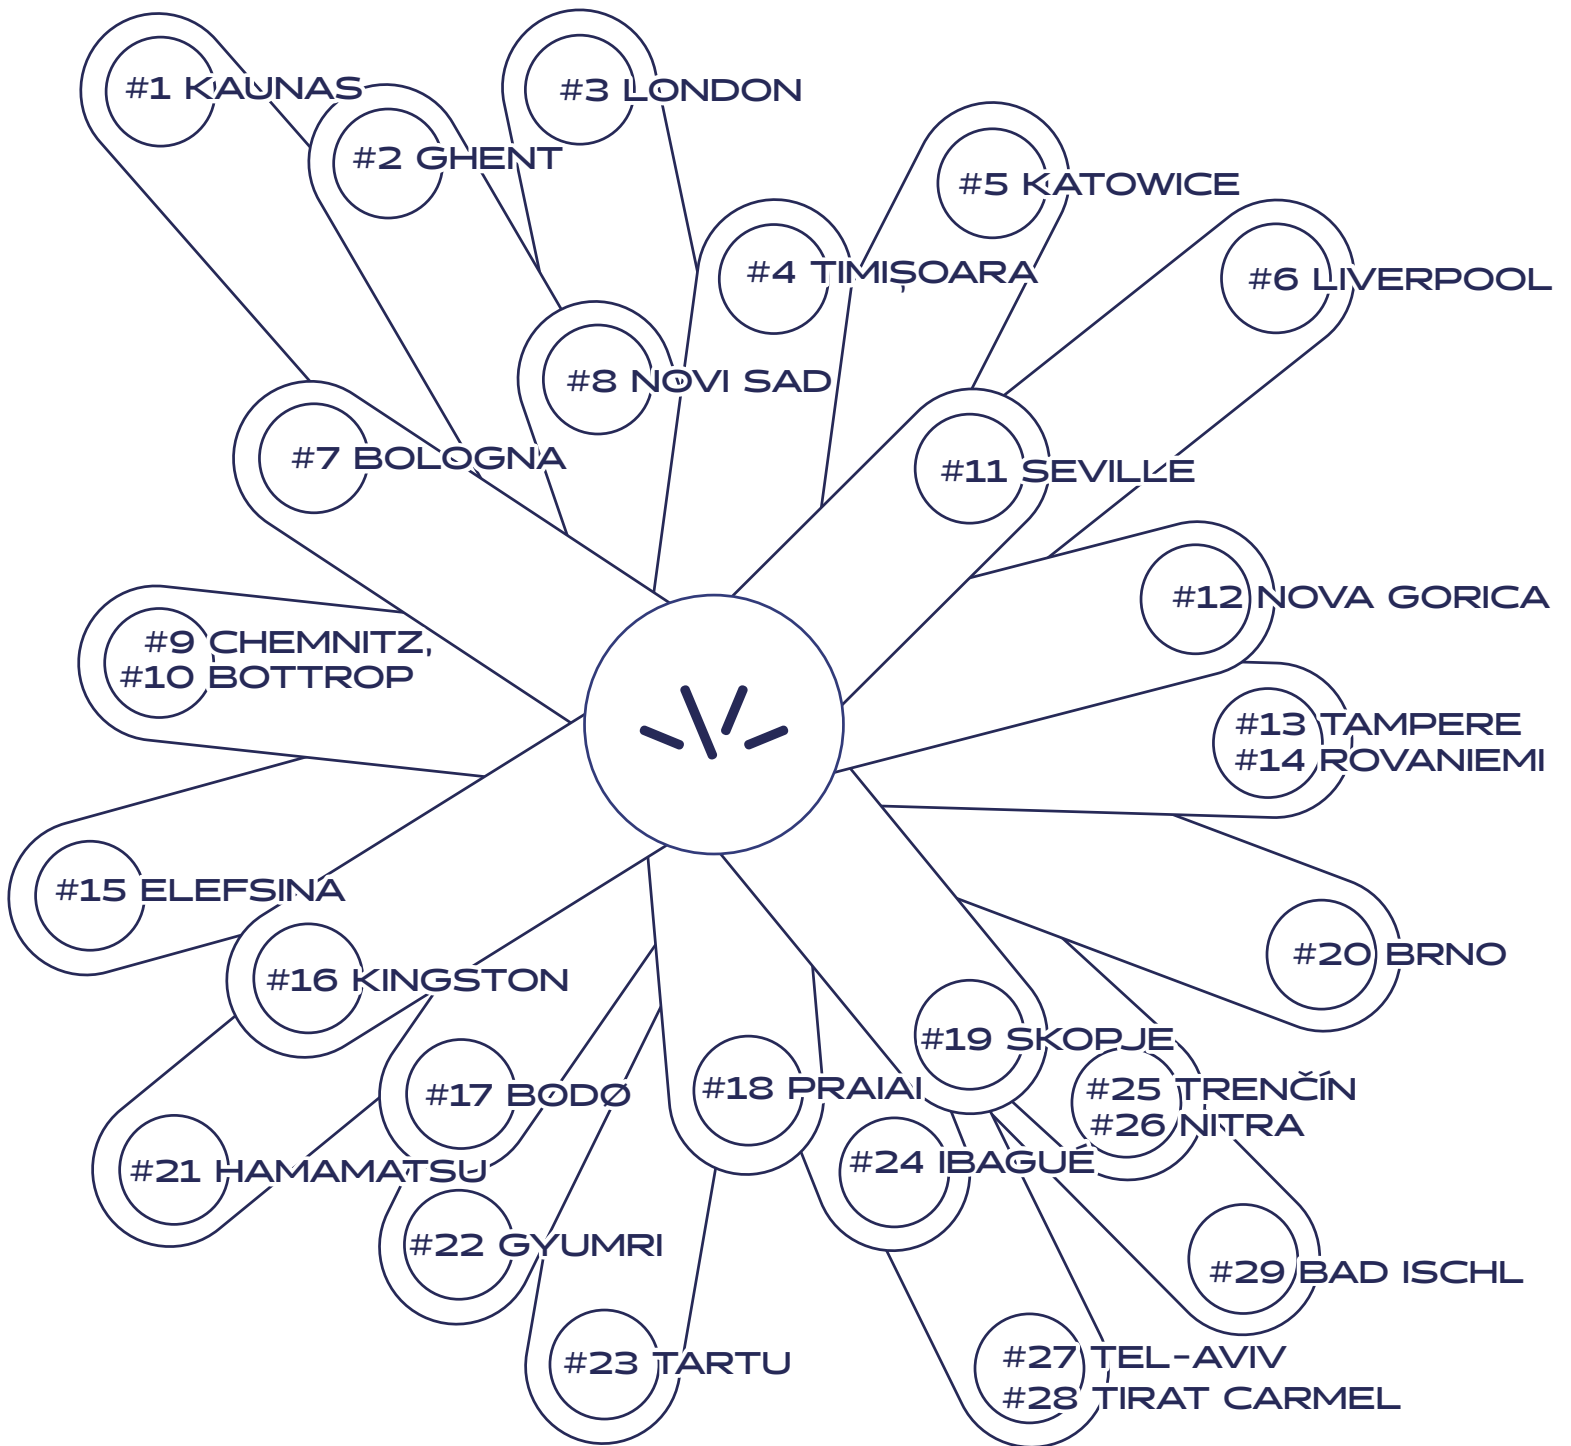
#1 KAUNAS
#2 GHENT
#3 LONDON
#4 TIMIȘOARA
#5 KATOWICE
#6 LIVERPOOL
#8 NOVI SAD
#7 BOLOGNA
#11 SEVILLE
#12 NOVA GORICA
#9 CHEMNITZ,
#10 BOTTROP
#13 TAMPERE
#14 ROVANIEMI
#15 ELEFSINA
#16 KINGSTON
#20 BRNO
#19 SKOPJE
#25 TRENČÍN
#26 NITRA
#17 BODØ
#18 PRAIAI
#24 IBAGUÉ
#21 HAMAMATSU
#22 GYUMRI
#29 BAD ISCHL
#23 TARTU
#27 TEL-AVIV
#28 TIRAT CARMEL